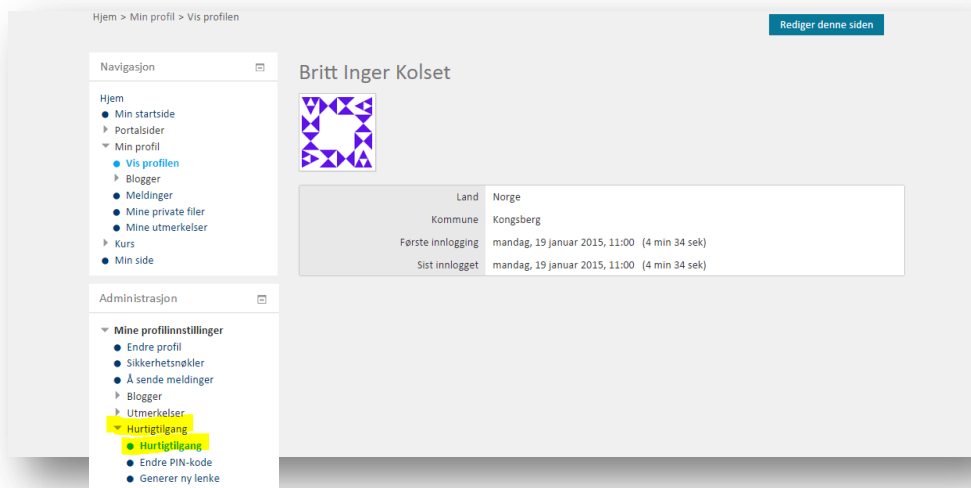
Hjem > Min profil > Vis profilen

Rediger denne siden

Navigasjon

Hjem
- Min startside
- Portalsider
- Min profil
  - Vis profilen
  - Blogger
  - Meldinger
  - Mine private filer
  - Mine utmerkelser
- Kurs
- Min side

Administrasjon

- Mine profilinnstillinger
  - Endre profil
  - Sikkerhetsnøkler
  - Å sende meldinger
  - Blogger
  - Utmerkelser
  - Hurtigtilgang
    - Hurtigtilgang
    - Endre PIN-kode
    - Generer ny lenke

Britt Inger Kolset

| | |
|---|---|
| Land | Norge |
| Kommune | Kongsberg |
| Første innlogging | mandag, 19 januar 2015, 11:00 (4 min 34 sek) |
| Sist innlogget | mandag, 19 januar 2015, 11:00 (4 min 34 sek) |